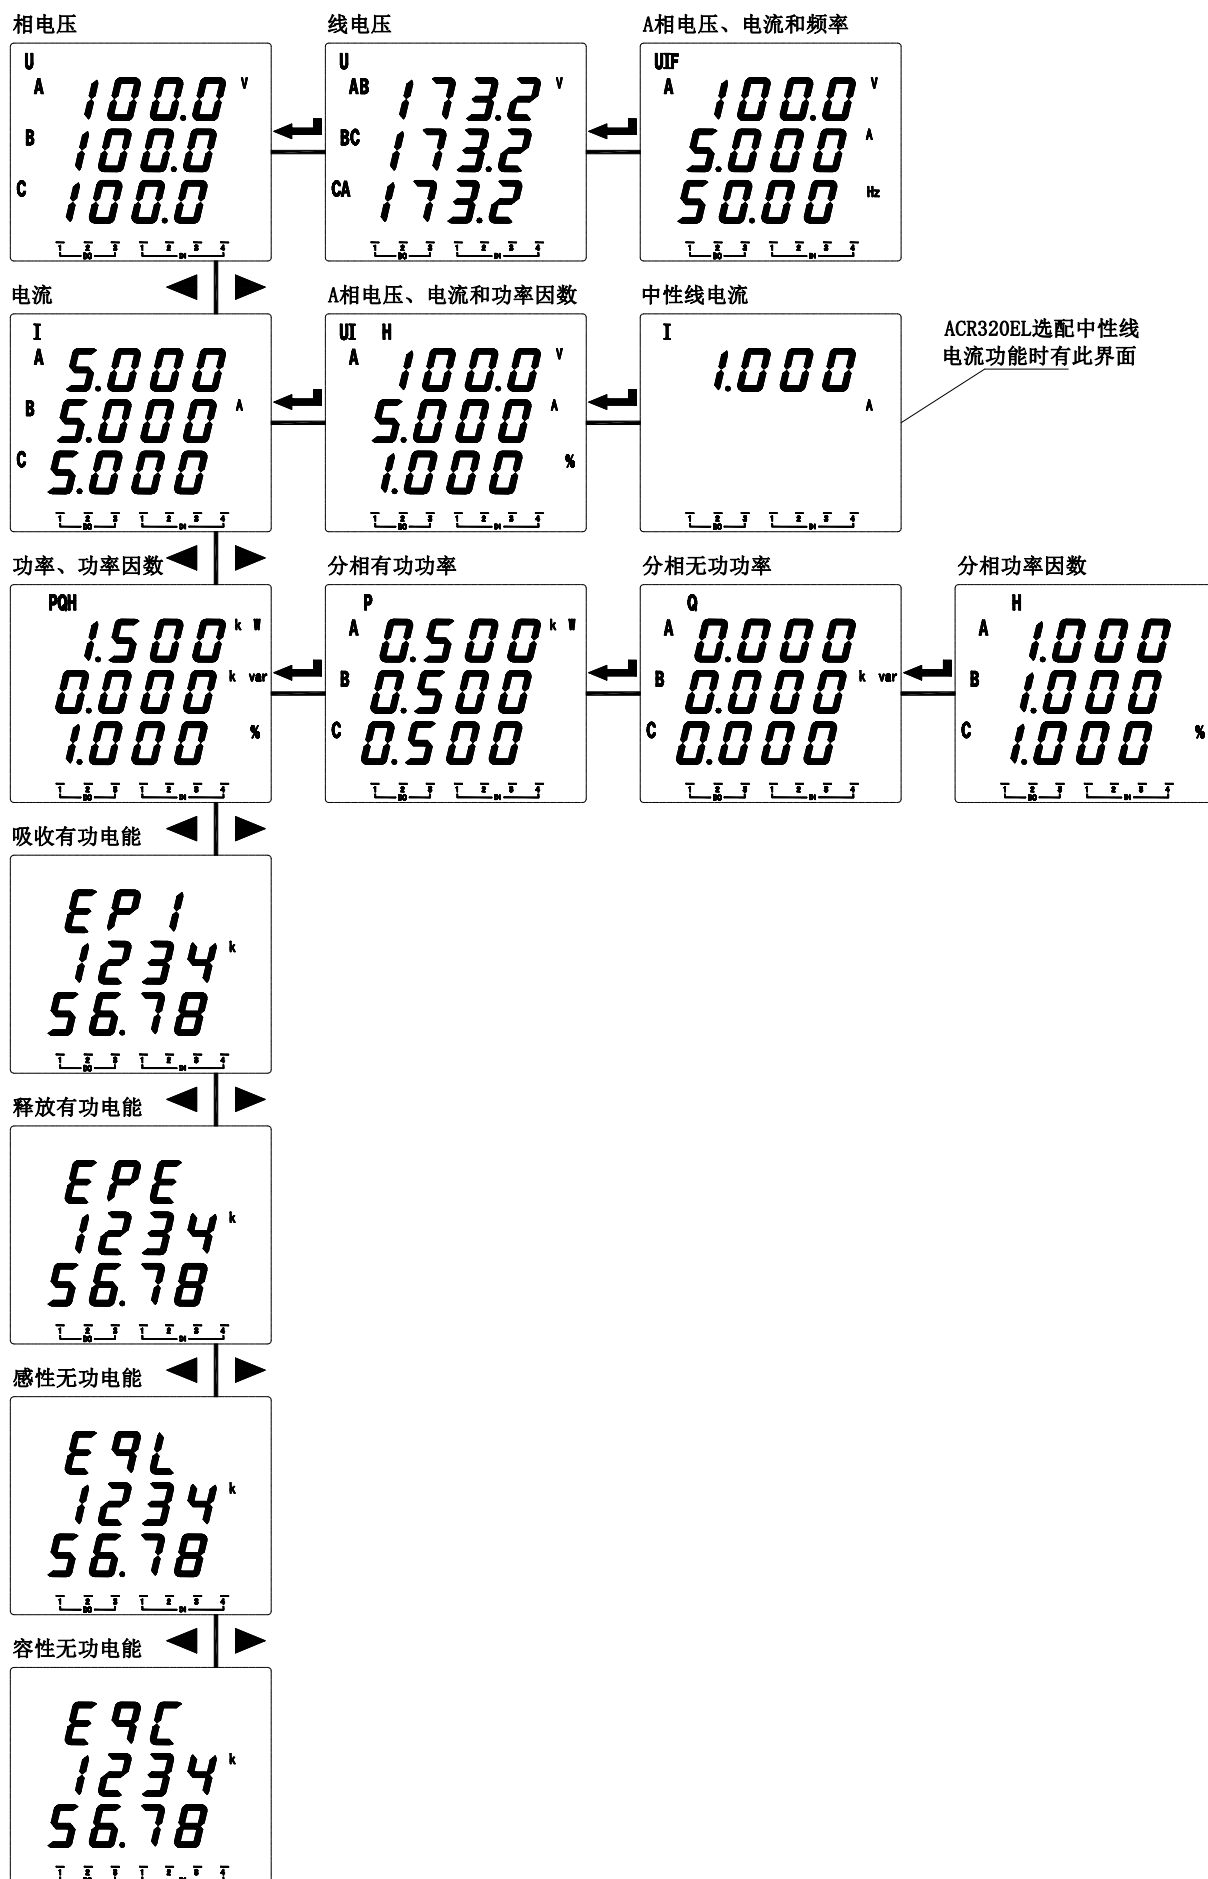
相电压

U
A 100.0 V
B 100.0
C 100.0

线电压

U
AB 173.2 V
BC 173.2
CA 173.2

A相电压、电流和频率

UIF
A 100.0 V
5.000 A
50.00 Hz

电流

I
A 5.000
B 5.000 A
C 5.000

A相电压、电流和功率因数

UI H
A 100.0 V
5.000 A
1.000 %

中性线电流

I
1.000
A

ACR320EL选配中性线电流功能时有此界面

功率、功率因数

PQH
1.500 k W
0.000 k var
1.000 %

分相有功功率

P
A 0.500 k W
B 0.500
C 0.500

分相无功功率

Q
A 0.000
B 0.000 k var
C 0.000

分相功率因数

H
A 1.000
B 1.000
C 1.000 %

吸收有功电能

EP 1
1234 k
56.78

释放有功电能

EPE
1234 k
56.78

感性无功电能

E9L
1234 k
56.78

容性无功电能

E9C
1234 k
56.78